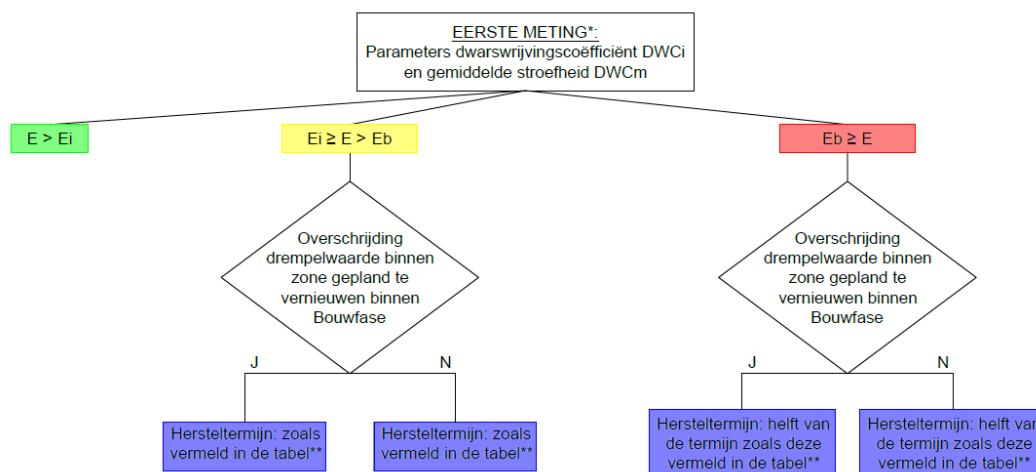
EERSTE METING*:
Parameters dwarswrijvingscoëfficiënt DWCi en gemiddelde stroefheid DWCm

E > Ei

Ei ≥ E > Eb

Eb ≥ E

Overschrijding drempelwaarde binnen zone gepland te vernieuwen binnen Bouwfase

J

N

Hersteltermijn: zoals vermeld in de tabel**

Hersteltermijn: zoals vermeld in de tabel**

Overschrijding drempelwaarde binnen zone gepland te vernieuwen binnen Bouwfase

J

N

Hersteltermijn: helft van de termijn zoals deze vermeld in de tabel**

Hersteltermijn: helft va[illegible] de termijn zoals deze vermeld in de tabel**